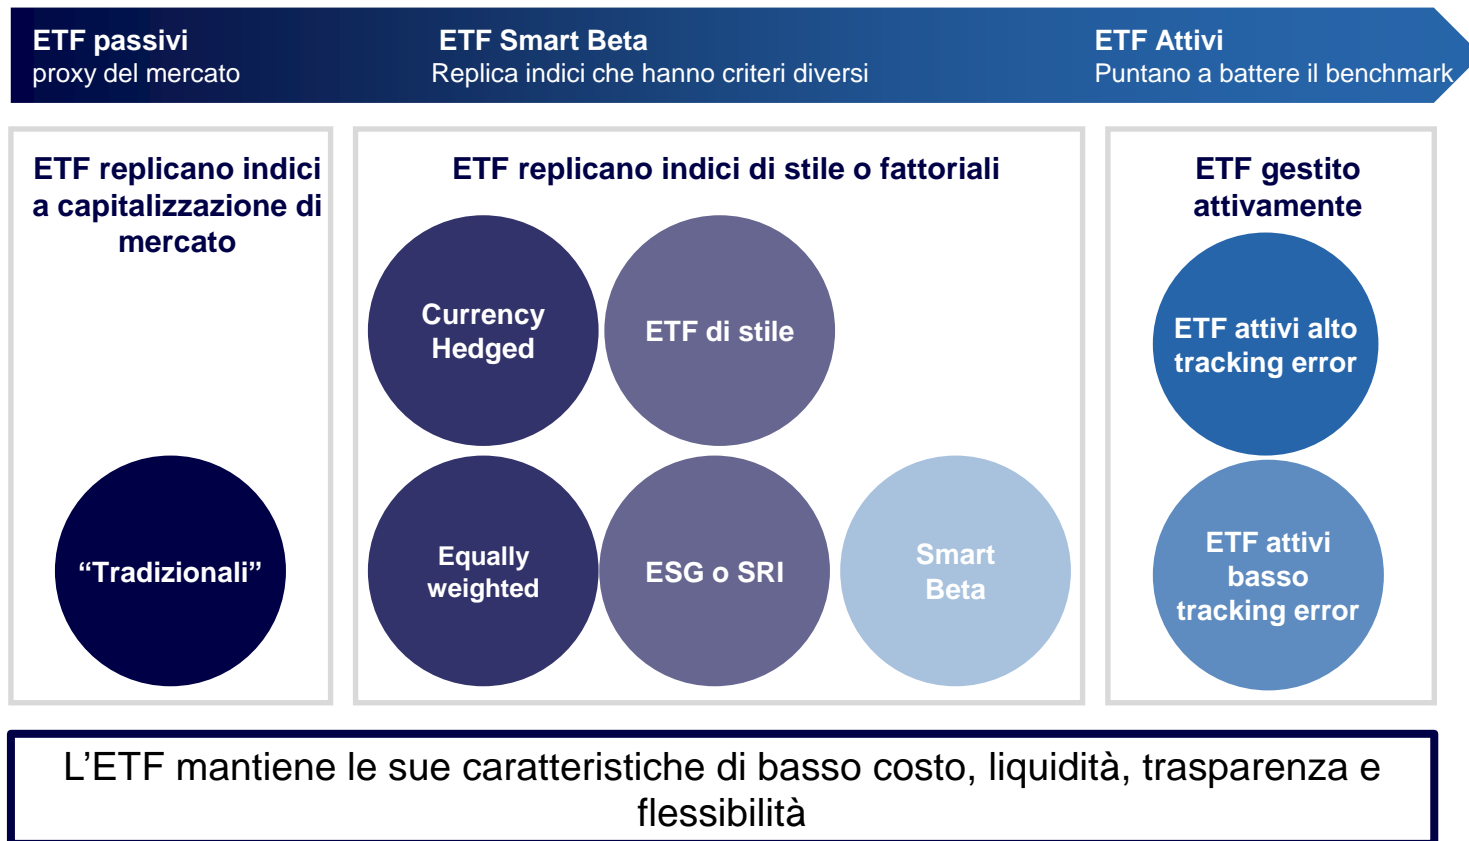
ETF passivi
proxy del mercato

ETF Smart Beta
Replica indici che hanno criteri diversi

ETF Attivi
Puntano a battere il benchmark

ETF replicano indici a capitalizzazione di mercato

“Tradizionali”

ETF replicano indici di stile o fattoriali

Currency Hedged

ETF di stile

Equally weighted

ESG o SRI

Smart Beta

ETF gestito attivamente

ETF attivi alto tracking error

ETF attivi basso tracking error

L’ETF mantiene le sue caratteristiche di basso costo, liquidità, trasparenza e flessibilità